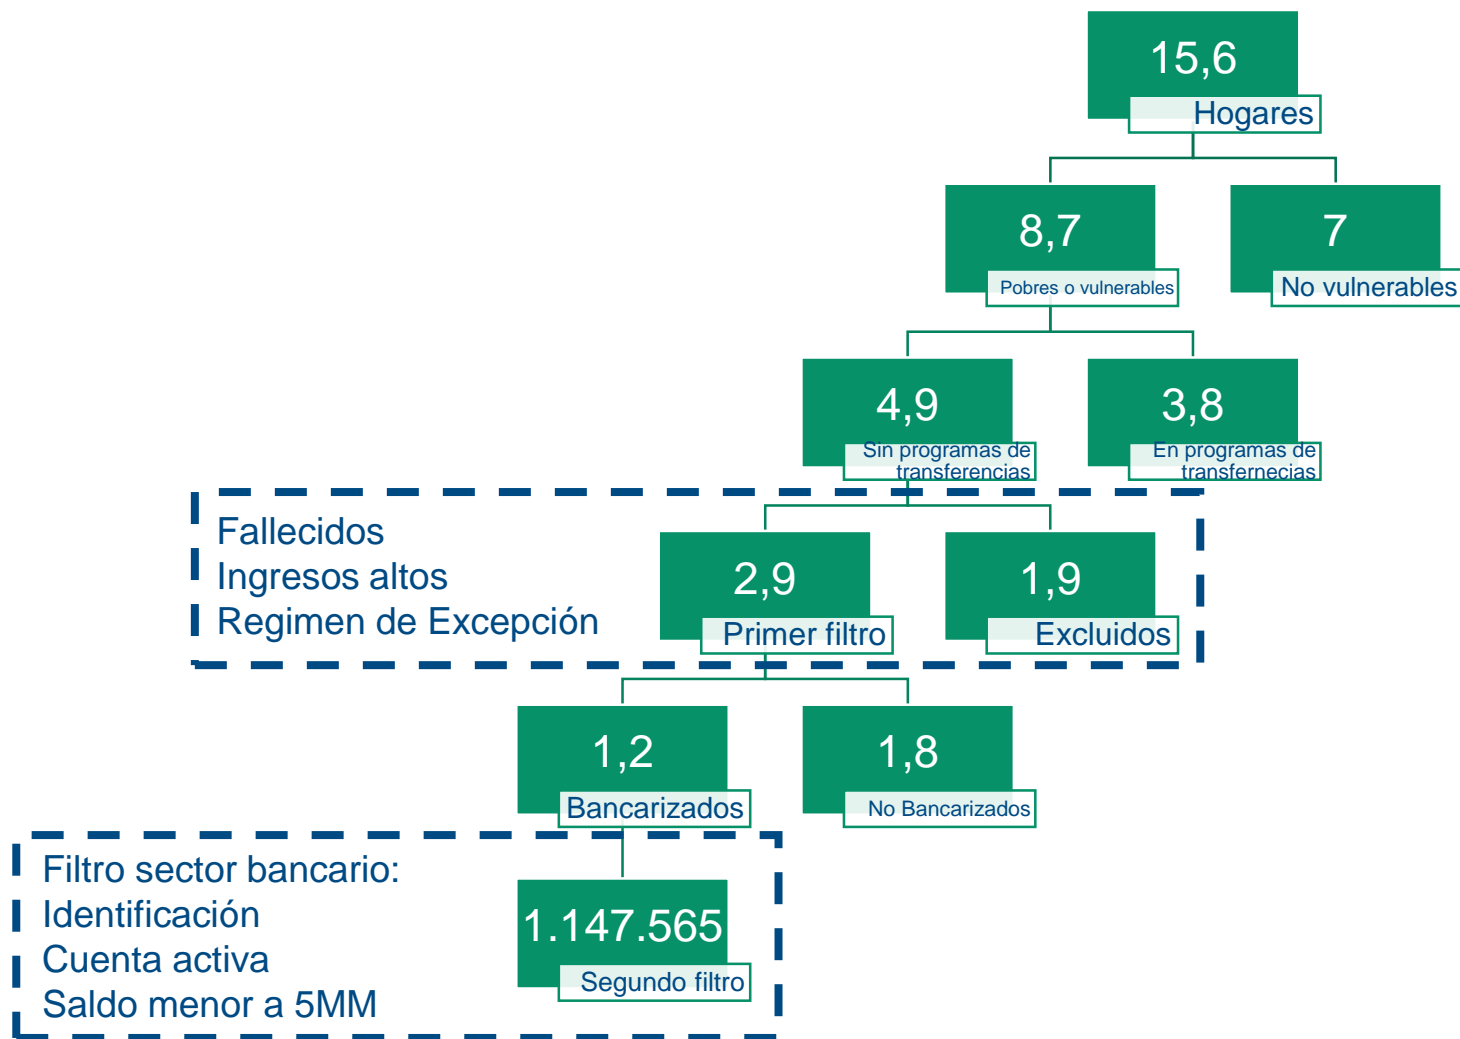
15,6
Hogares

8,7
Pobres o vulnerables

7
No vulnerables

4,9
Sin programas de transferencias

3,8
En programas de transfernecias

Fallecidos
Ingresos altos
Regimen de Excepción

2,9
Primer filtro

1,9
Excluidos

1,2
Bancarizados

1,8
No Bancarizados

Filtro sector bancario:
Identificación
Cuenta activa
Saldo menor a 5MM

1.147.565
Segundo filtro